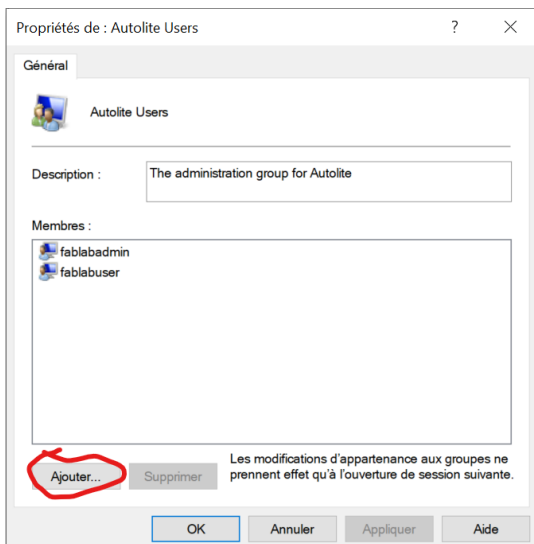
Propriétés de : Autolite Users ? ✕

Général

Autolite Users

Description : The administration group for Autolite

Membres :

fablabadmin
fablabuser

Ajouter... Supprimer

Les modifications d'appartenance aux groupes ne prennent effet qu'à l'ouverture de session suivante.

OK Annuler Appliquer Aide